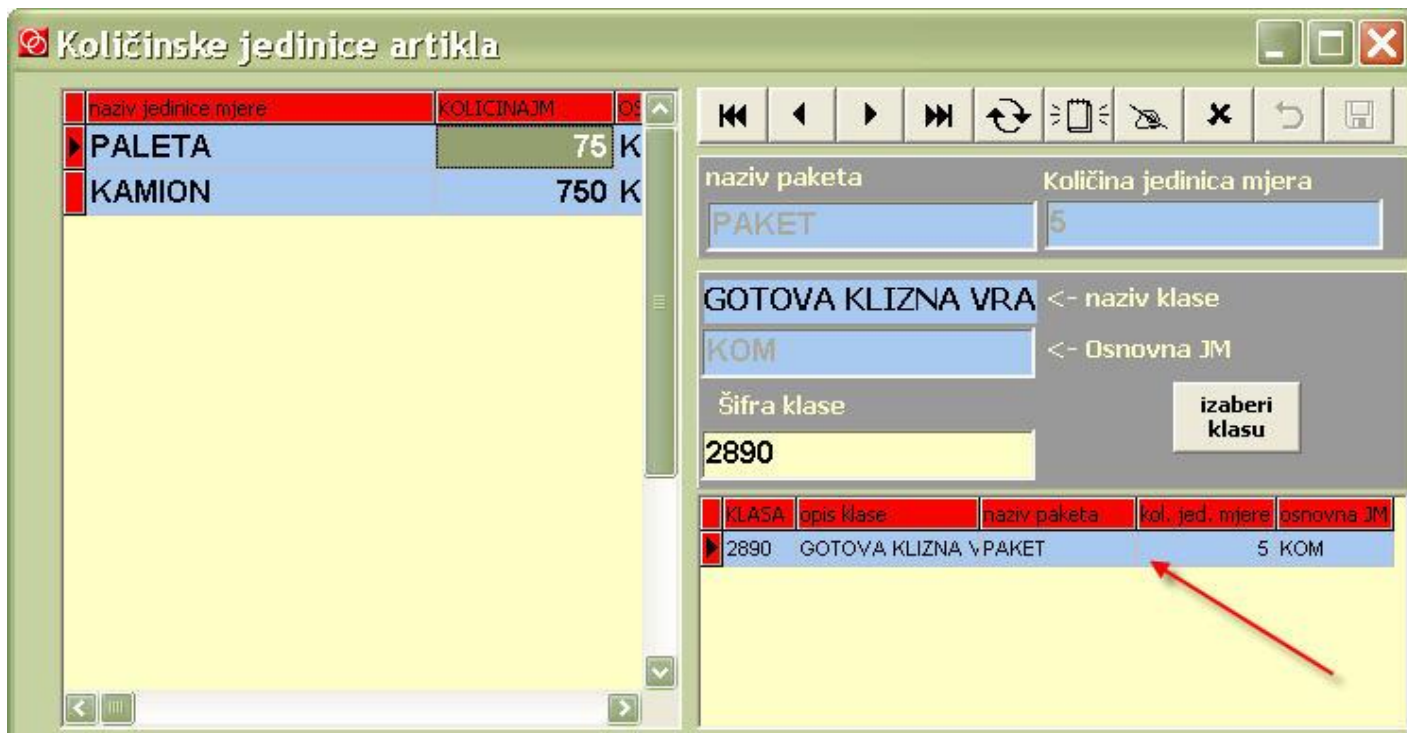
Količinske jedinice artikla

| naziv jedinice mjere | KOLICINAJM | OS |
|---|---|---|
| PALETA | 75 | K |
| KAMION | 750 | K |

naziv paketa
PAKET
Količina jedinica mjera
5

GOTOVA KLIZNA VRA <- naziv klase
KOM <- Osnovna JM
Šifra klase
2890
izaberi klasu

| KLASA | opis klase | naziv paketa | kol. jed. mjere | osnovna JM |
|---|---|---|---|---|
| 2890 | GOTOVA KLIZNA V | PAKET | 5 | KOM |